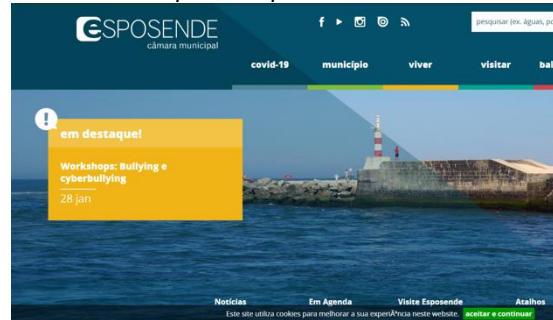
ESPOSENDE
câmara municipal

pesquisar (ex. águas, pc

covid-19 município viver visitar bal

!
em destaque!

Workshops: Bullying e cyberbullying
28 jan

Notícias Em Agenda Visite Esposende Atalhos

Este site utiliza cookies para melhorar a sua experiÃªncia neste website. aceitar e continuar